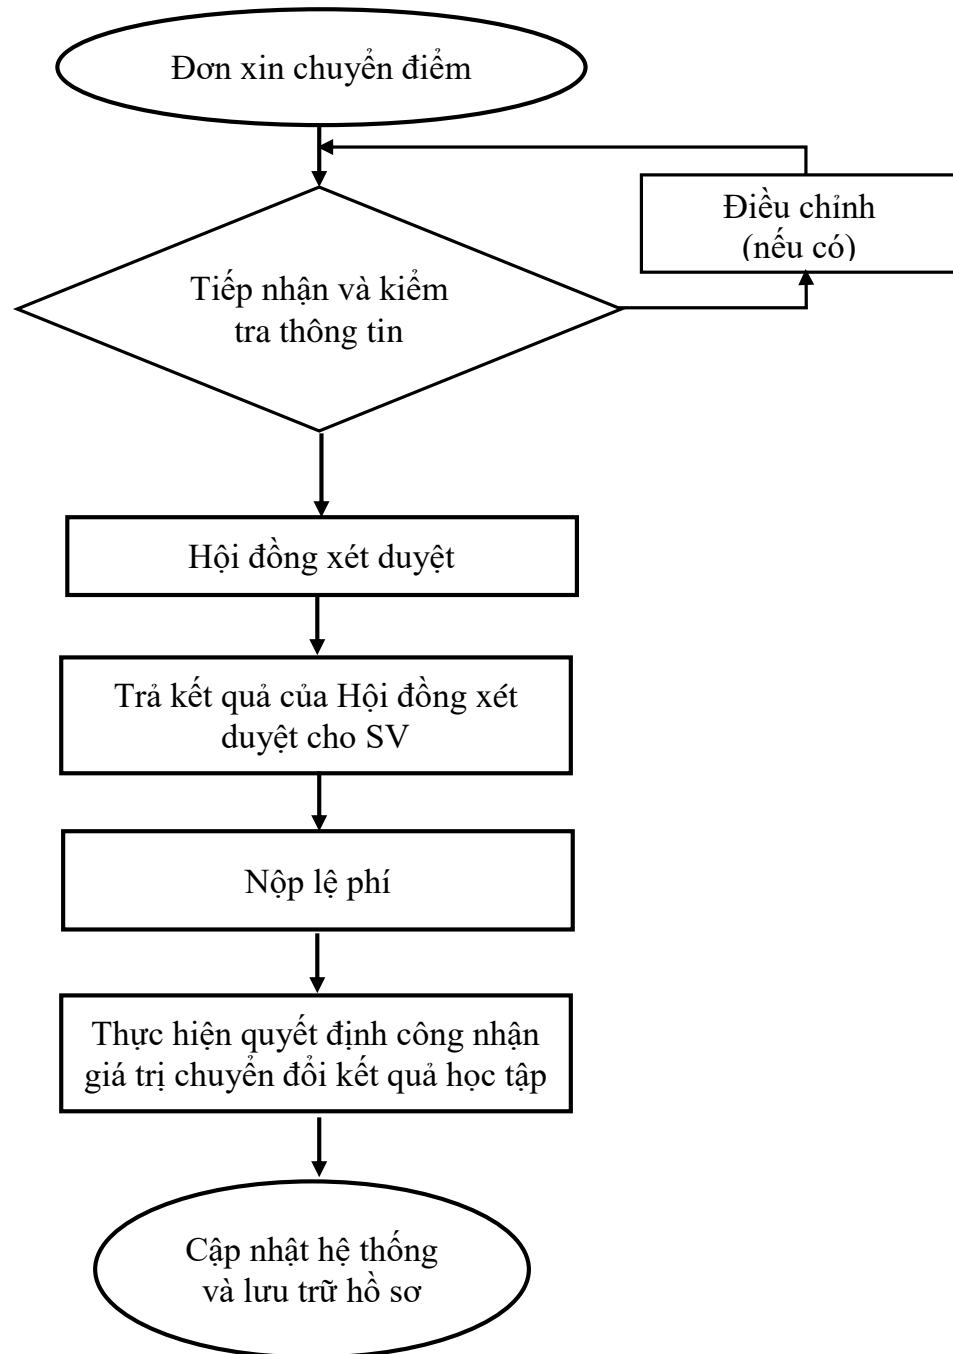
Đơn xin chuyển điểm

Điều chỉnh (nếu có)

Tiếp nhận và kiểm tra thông tin

Hội đồng xét duyệt

Trả kết quả của Hội đồng xét duyệt cho SV

Nộp lệ phí

Thực hiện quyết định công nhận giá trị chuyển đổi kết quả học tập

Cập nhật hệ thống và lưu trữ hồ sơ